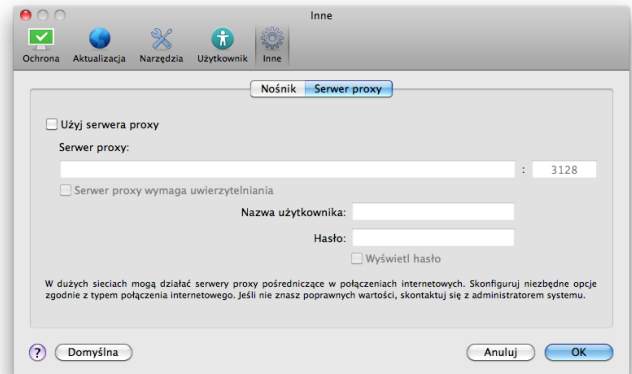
Inne

Ochrona Aktualizacja Narzędzia Użytkownik Inne

Nośnik Serwer proxy

Użyj serwera proxy

Serwer proxy:

: 3128

Serwer proxy wymaga uwierzytelniania

Nazwa użytkownika:

Hasło:

Wyświetl hasło

W dużych sieciach mogą działać serwery proxy pośredniczące w połączeniach internetowych. Skonfiguruj niezbędne opcje zgodnie z typem połączenia internetowego. Jeśli nie znasz poprawnych wartości, skontaktuj się z administratorem systemu.

? Domyślna

Anuluj OK